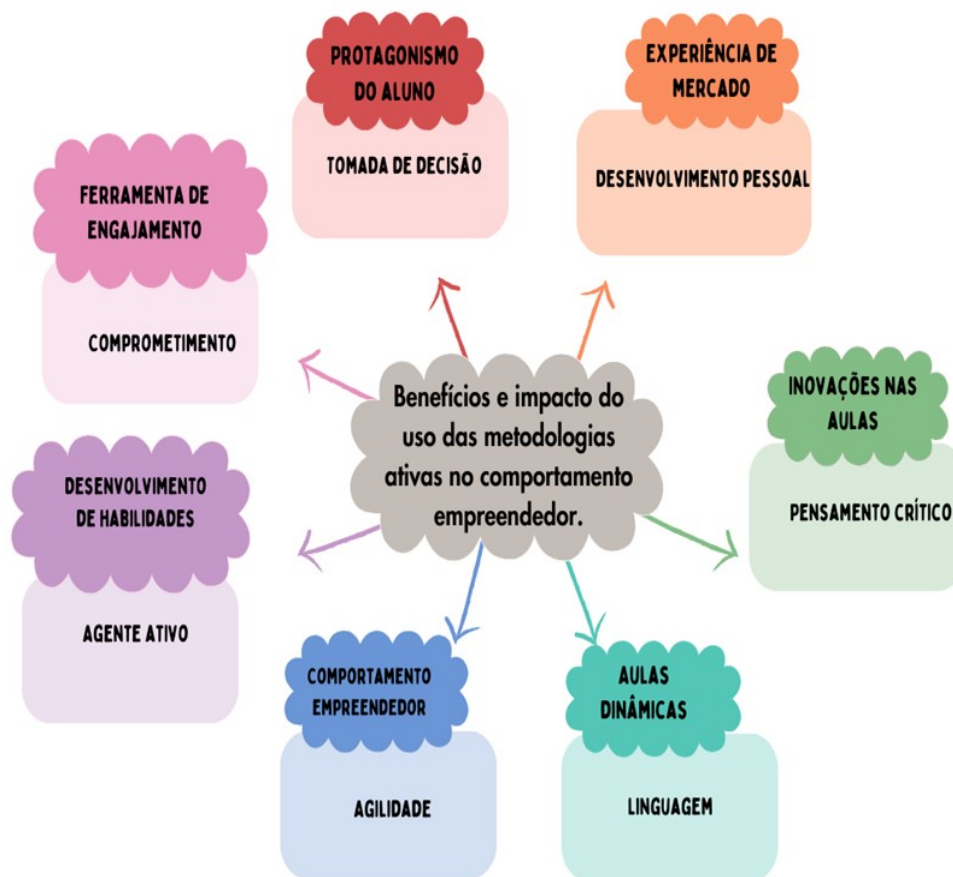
PROTAGONISMO DO ALUNO

TOMADA DE DECISÃO

EXPERIÊNCIA DE MERCADO

DESENVOLVIMENTO PESSOAL

FERRAMENTA DE ENGAJAMENTO

COMPROMETIMENTO

Benefícios e impacto do uso das metodologias ativas no comportamento empreendedor.

INOVAÇÕES NAS AULAS

PENSAMENTO CRÍTICO

DESENVOLVIMENTO DE HABILIDADES

AGENTE ATIVO

COMPORTAMENTO EMPREENDEDOR

AGILIDADE

AULAS DINÂMICAS

LINGUAGEM